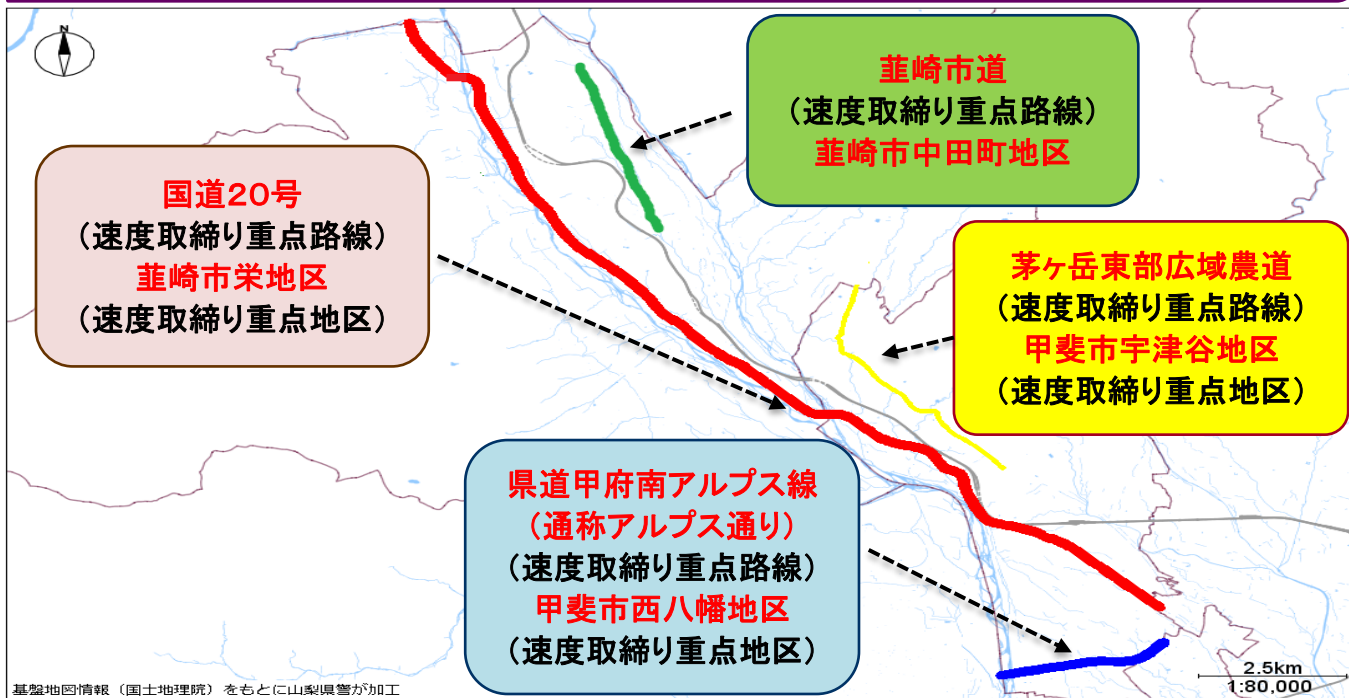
N

韮崎市道
（速度取締り重点路線）
韮崎市中田町地区

国道20号
（速度取締り重点路線）
韮崎市栄地区
（速度取締り重点地区）

茅ヶ岳東部広域農道
（速度取締り重点路線）
甲斐市宇津谷地区
（速度取締り重点地区）

県道甲府南アルプス線
（通称アルプス通り）
（速度取締り重点路線）
甲斐市西八幡地区
（速度取締り重点地区）

基盤地図情報（国土地理院）をもとに山梨県警が加工

2.5km
1:80,000